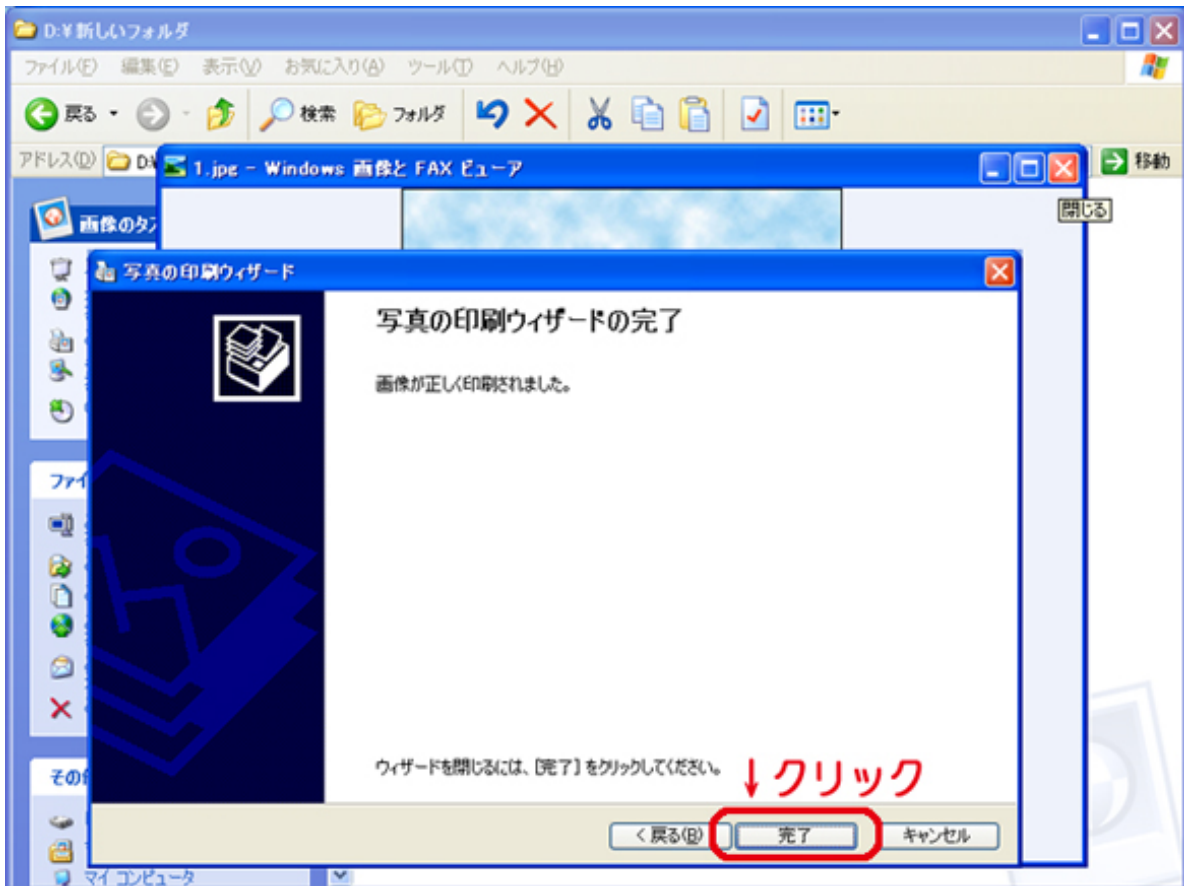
D:¥新しいフォルダ

ファイル(F) 編集(E) 表示(V) お気に入り(A) ツール(T) ヘルプ(H)

戻る 検索 フォルダ

アドレス(D) D:¥

移動

1.jpg - Windows 画像と FAX ビューア

閉じる

画像のタ

ファイ

その

マイ コンピュータ

写真の印刷ウィザード

写真の印刷ウィザードの完了

画像が正しく印刷されました。

ウィザードを閉じるには、[完了] をクリックしてください。

↓クリック

< 戻る(B) 完了 キャンセル